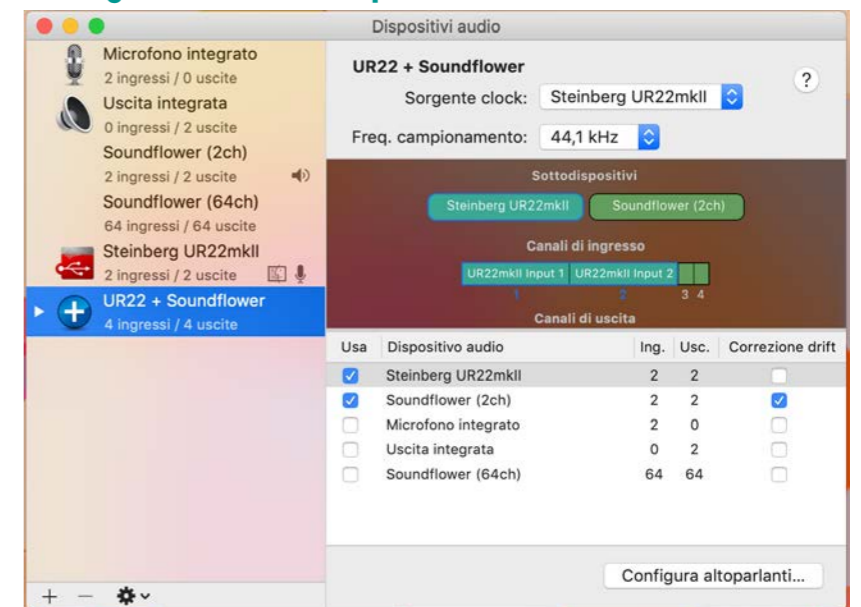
Dispositivi audio

Microfono integrato
2 ingressi / 0 uscite
Uscita integrata
0 ingressi / 2 uscite
Soundflower (2ch)
2 ingressi / 2 uscite
Soundflower (64ch)
64 ingressi / 64 uscite
Steinberg UR22mkII
2 ingressi / 2 uscite
UR22 + Soundflower
4 ingressi / 4 uscite

+ —

UR22 + Soundflower

?

Sorgente clock: Steinberg UR22mkII

Freq. campionamento: 44,1 kHz

Sottodispositivi

Steinberg UR22mkII

Soundflower (2ch)

Canali di ingresso

UR22mkII Input 1 UR22mkII Input 2

1 2 3 4

Canali di uscita

| Usa | Dispositivo audio | Ing. | Usc. | Correzione drift |
|---|---|---|---|---|
| ☑ | Steinberg UR22mkII | 2 | 2 | ☐ |
| ☑ | Soundflower (2ch) | 2 | 2 | ☑ |
| ☐ | Microfono integrato | 2 | 0 | ☐ |
| ☐ | Uscita integrata | 0 | 2 | ☐ |
| ☐ | Soundflower (64ch) | 64 | 64 | ☐ |

Configura altoparlanti...